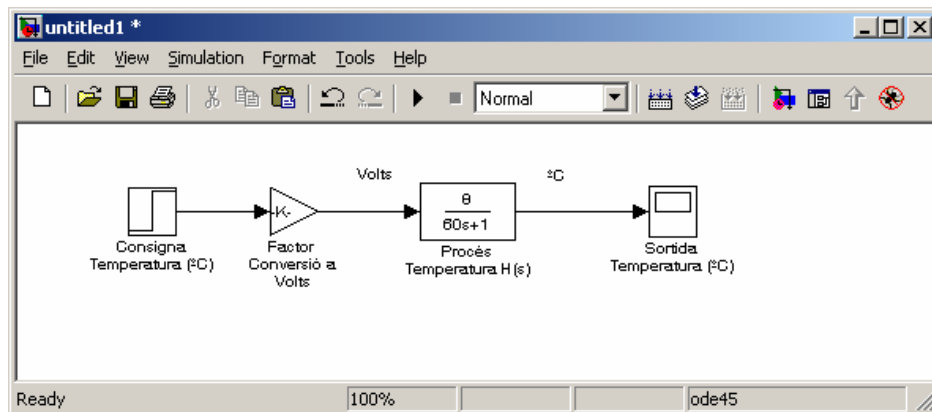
untitled1 *

File Edit View Simulation Format Tools Help

Normal

Volts

ºC

-K-

$\frac{8}{60s+1}$

Consigna Temperatura (ºC)

Factor Conversió a Volts

Procés Temperatura H(s)

Sortida Temperatura (ºC)

Ready

100%

ode45